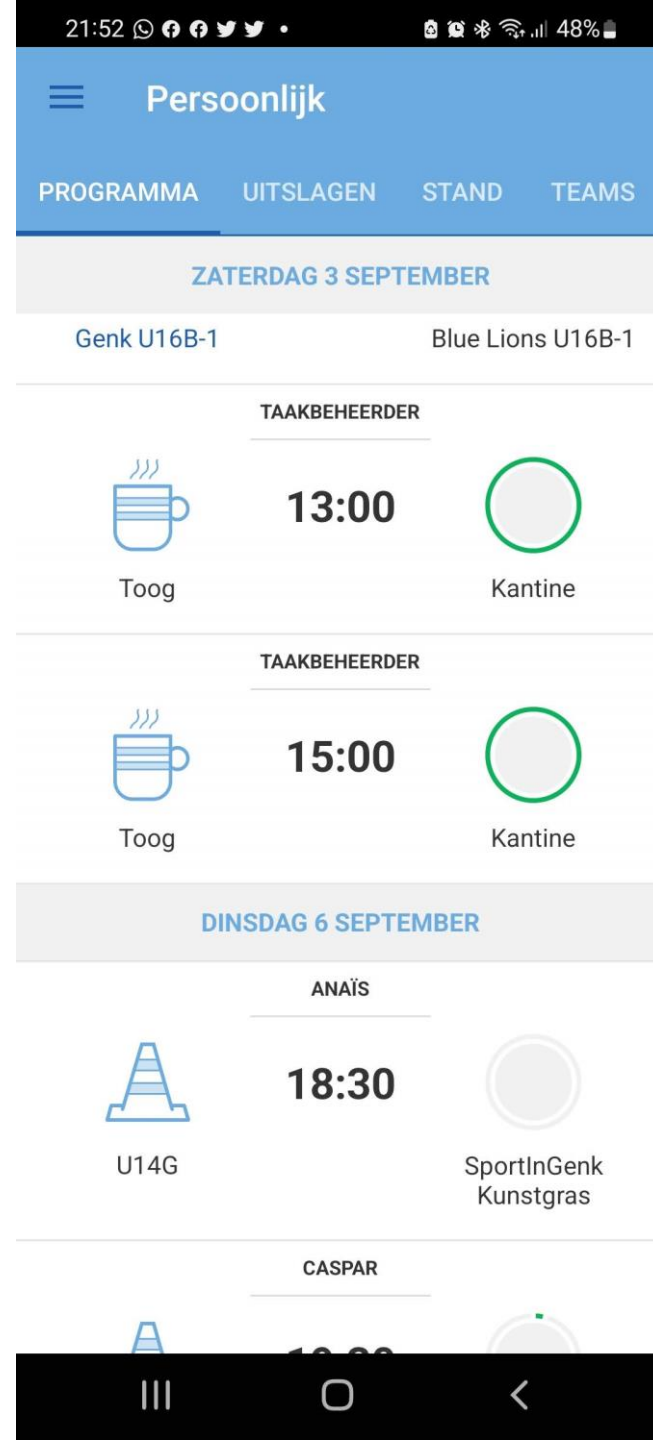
21:52 48%

Persoonlijk

PROGRAMMA UITSLAGEN STAND TEAMS

ZATERDAG 3 SEPTEMBER

Genk U16B-1 Blue Lions U16B-1

TAAKBEHEERDER

13:00

Toog Kantine

TAAKBEHEERDER

15:00

Toog Kantine

DINSDAG 6 SEPTEMBER

ANAÏS

18:30

U14G SportInGenk Kunstgras

CASPAR

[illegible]